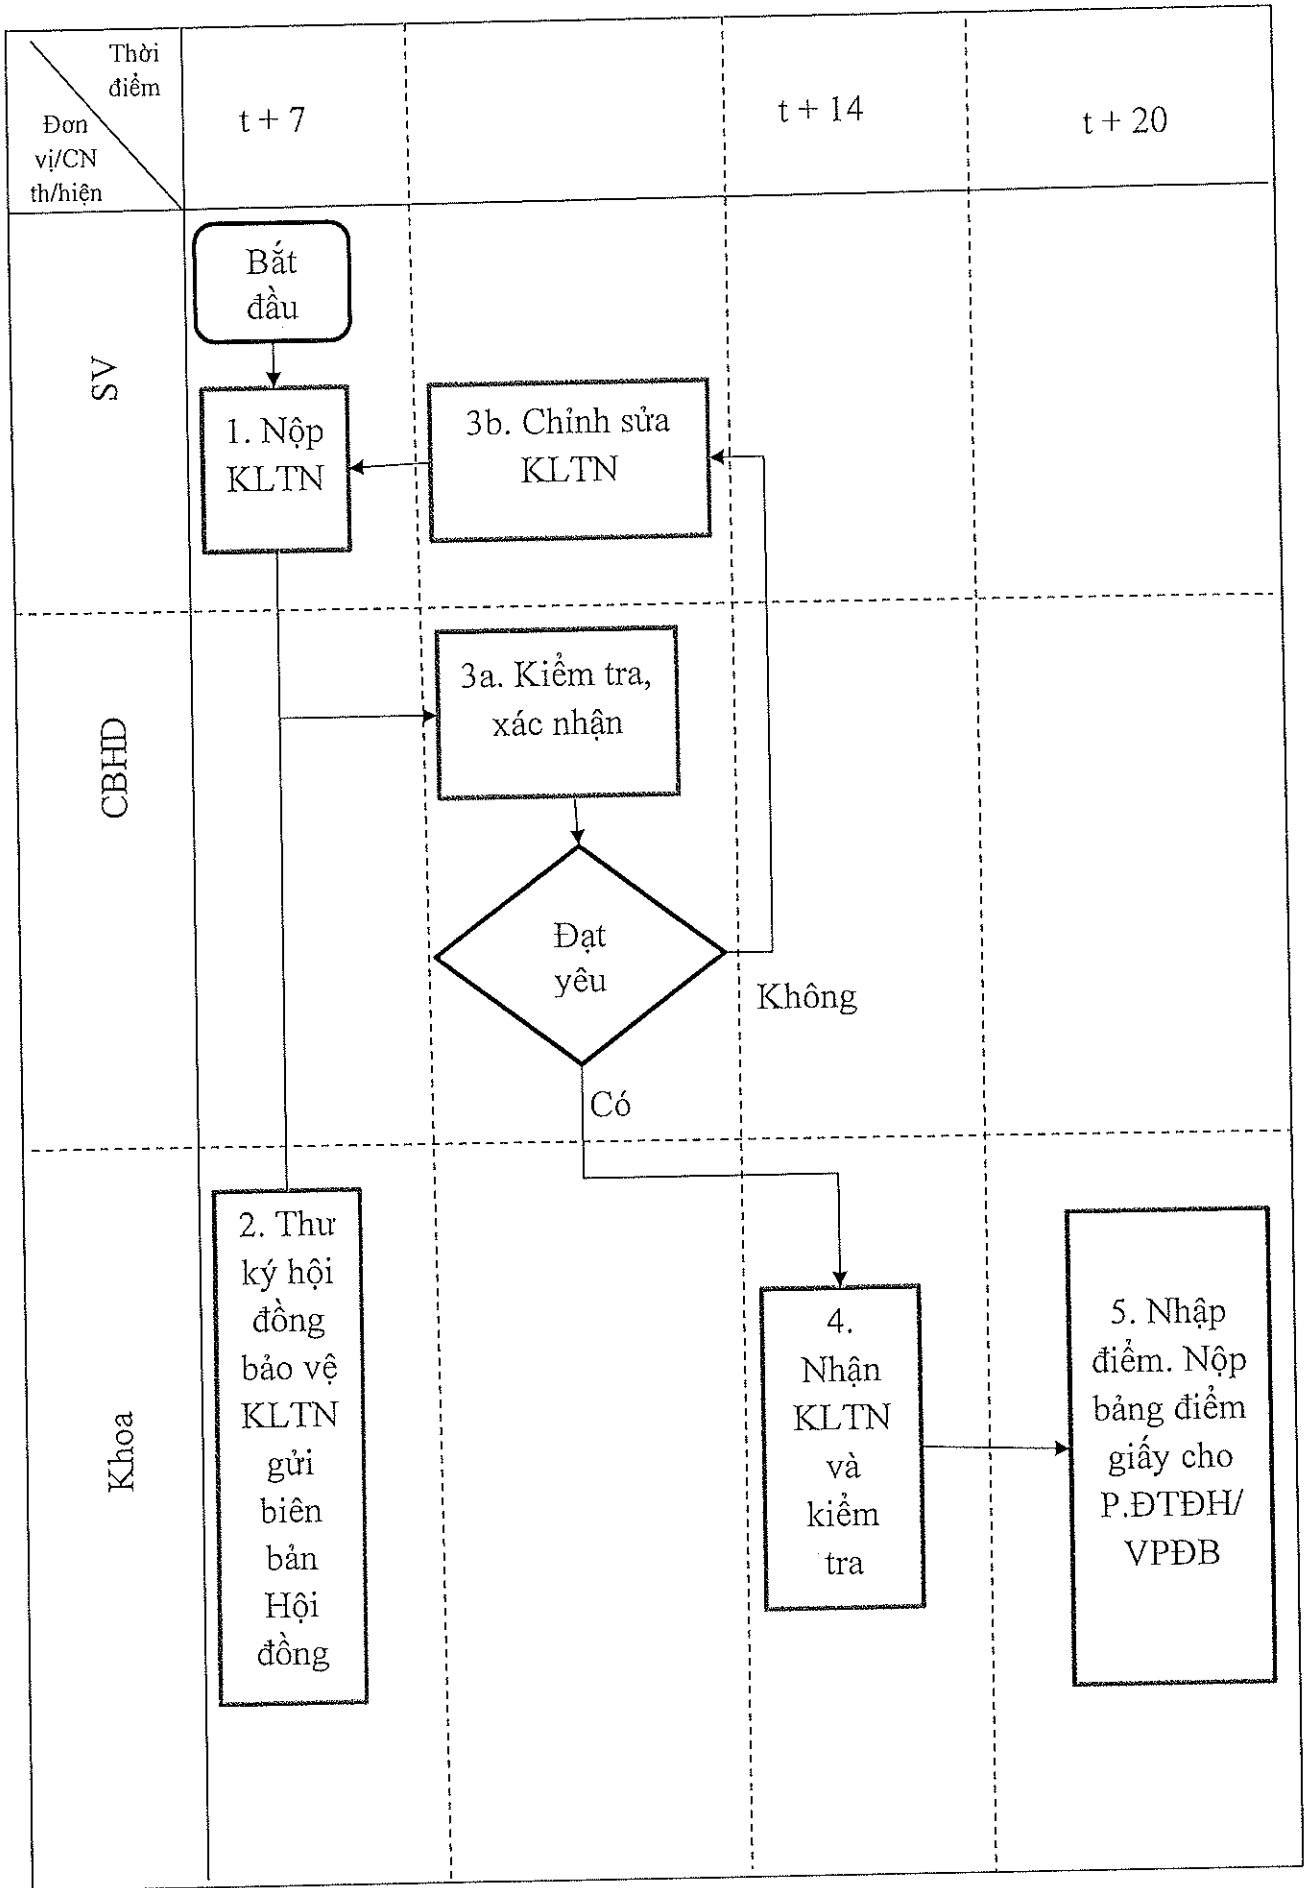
Thời điểm

Đơn vị/CN th/hiện

t + 7

t + 14

t + 20

SV

Bắt đầu

1. Nộp KLTN

3b. Chỉnh sửa KLTN

CBHD

3a. Kiểm tra, xác nhận

Đạt yêu

Không

Có

Khoa

2. Thư ký hội đồng bảo vệ KLTN gửi biên bản Hội đồng

4. Nhận KLTN và kiểm tra

5. Nhập điểm. Nộp bảng điểm giấy cho P.ĐTĐH/ VPĐB